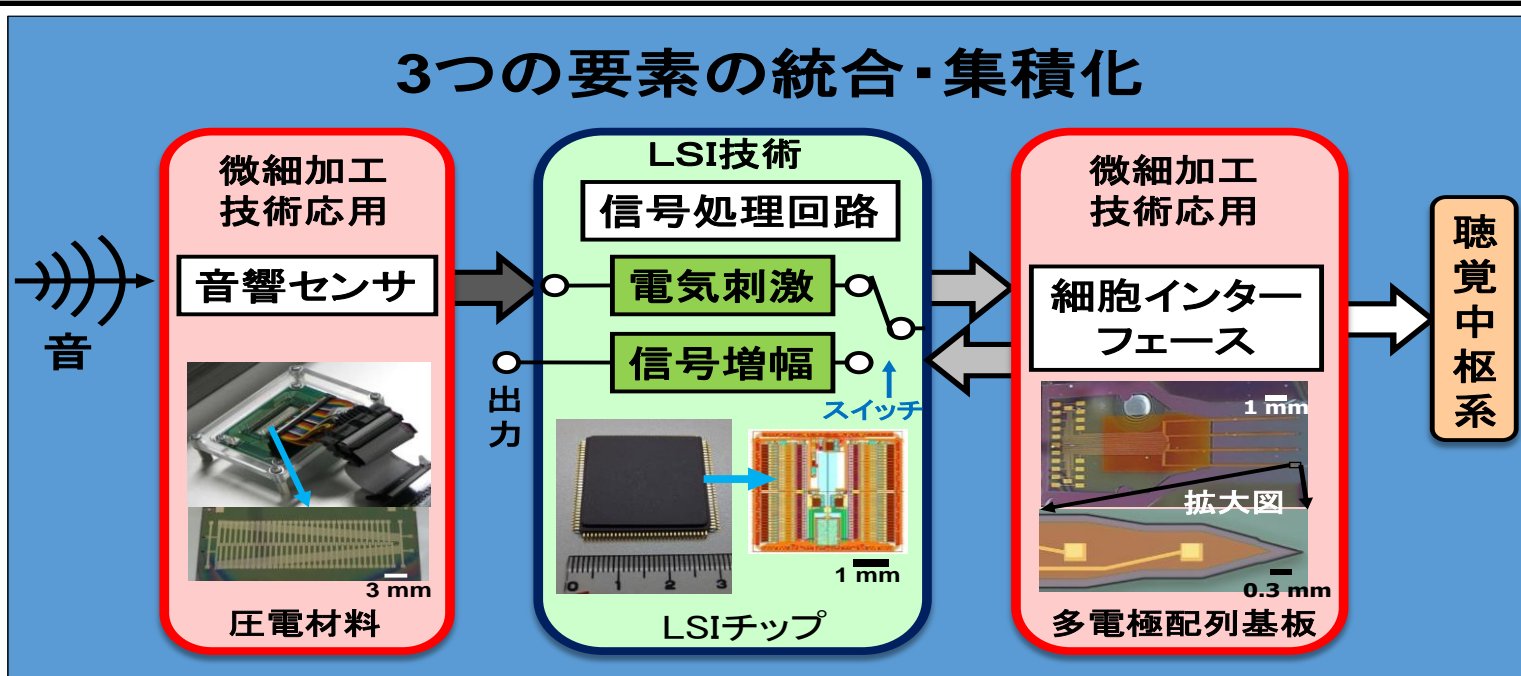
3つの要素の統合・集積化

音

微細加工
技術応用

音響センサ

3 mm

圧電材料

LSI技術

信号処理回路

電気刺激

信号増幅

出力

スイッチ

0 1 2 3

1 mm

LSIチップ

微細加工
技術応用

細胞インターフェース

1 mm

拡大図

0.3 mm

多電極配列基板

聴覚中枢系